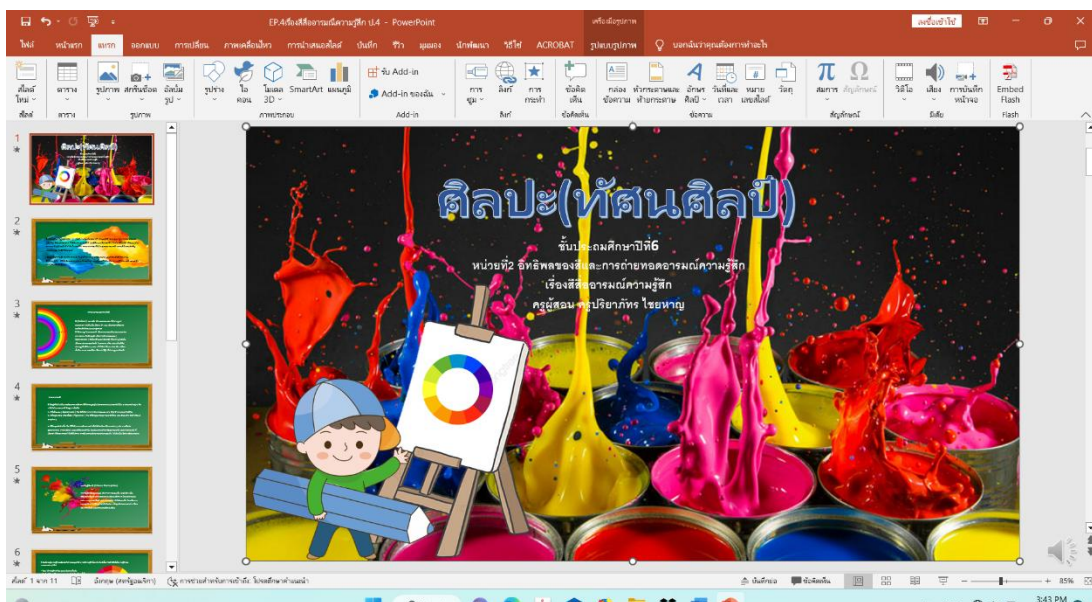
EP.4เรื่องสีสื่ออารมณ์ความรู้สึก ป.4 - PowerPoint

เครื่องมือรูปภาพ

ลงชื่อเข้าใช้

ไฟล์ หน้าแรก แทรก ออกแบบ การเปลี่ยน ภาพเคลื่อนไหว การนำเสนอสไลด์ บันทึก รีวิว มุมมอง นักพัฒนา วิธีใช้ ACROBAT รูปแบบรูปภาพ บอกฉันว่าคุณต้องการทำอะไร

สไลด์ใหม่ ตาราง รูปภาพ สกรีนช็อต อัลบั้มรูป รูปร่าง ไอคอน โมเดล 3D SmartArt แผนภูมิ รับ Add-in Add-in ของฉัน การซูม ลิงก์ การกระทำ ข้อคิดเห็น กล่องข้อความ หัวกระดาษและท้ายกระดาษ อักษรศิลป์ วันที่และเวลา หมายเลขสไลด์ วัตถุ สมการ สัญลักษณ์ วิดีโอ เสียง การบันทึกหน้าจอ Embed Flash

สไลด์ ตาราง รูปภาพ ภาพประกอบ Add-in ลิงก์ ข้อคิดเห็น ข้อความ สัญลักษณ์ สื่อ Flash

ศิลปะ(ทัศนศิลป์)

ชั้นประถมศึกษาปีที่6
หน่วยที่2 อิทธิพลของสีและการถ่ายทอดอารมณ์ความรู้สึก
เรื่องสีสื่ออารมณ์ความรู้สึก
ครูผู้สอน นายปริยาภัทร ไชยหาญ

สไลด์ 1 จาก 11 อังกฤษ (สหรัฐอเมริกา) การช่วยสำหรับการเข้าถึง: โปรดตรวจสอบ บันทึกย่อ ข้อคิดเห็น 85%

3:43 PM